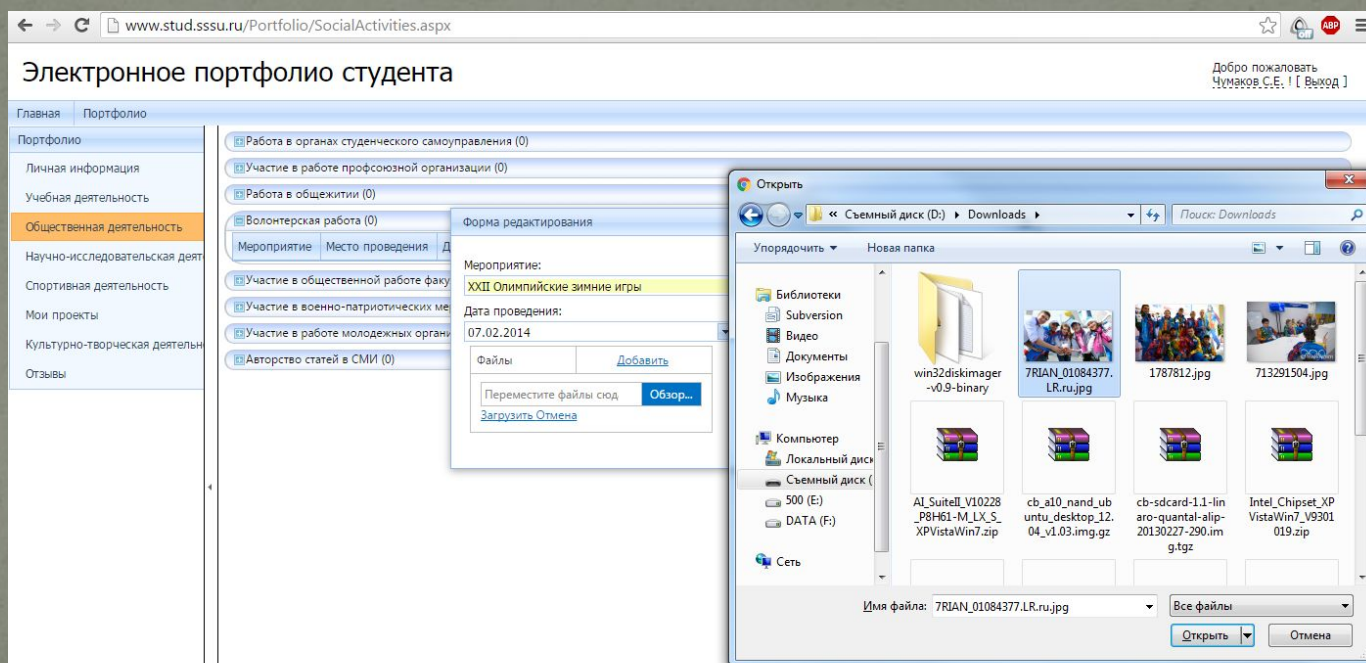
www.stud.sssu.ru/Portfolio/SocialActivities.aspx

ABP

Электронное портфолио студента

Добро пожаловать
Чумаков С.Е. ! [ Выход ]

Главная Портфолио

Портфолио
Личная информация
Учебная деятельность
Общественная деятельность
Научно-исследовательская деят
Спортивная деятельность
Мои проекты
Культурно-творческая деятельн
Отзывы

Работа в органах студенческого самоуправления (0)
Участие в работе профсоюзной организации (0)
Работа в общежитии (0)
Волонтерская работа (0)
Мероприятие | Место проведения | Д
Участие в общественной работе факу
Участие в военно-патриотических ме
Участие в работе молодежных органи
Авторство статей в СМИ (0)

Форма редактирования
Мероприятие:
XXII Олимпийские зимние игры
Дата проведения:
07.02.2014
Файлы Добавить
Переместите файлы сюд Обзор...
Загрузить Отмена

Открыть
« Съемный диск (D:) ▸ Downloads ▸
Поиск: Downloads
Упорядочить ▾ Новая папка
Библиотеки
Subversion
Видео
Документы
Изображения
Музыка
Компьютер
Локальный диск
Съемный диск (
500 (E:)
DATA (F:)
Сеть

win32diskimager-v0.9-binary
7RIAN_01084377.LR.ru.jpg
1787812.jpg
713291504.jpg
AI_SuiteII_V10228_P8H61-M_LX_S_XPVistaWin7.zip
cb_a10_nand_ubuntu_desktop_12.04_v1.03.img.gz
cb-sdcard-1.1-linaro-quantal-alip-20130227-290.img.tgz
Intel_Chipset_XPVistaWin7_V9301019.zip

Имя файла: 7RIAN_01084377.LR.ru.jpg
Все файлы
Открыть
Отмена